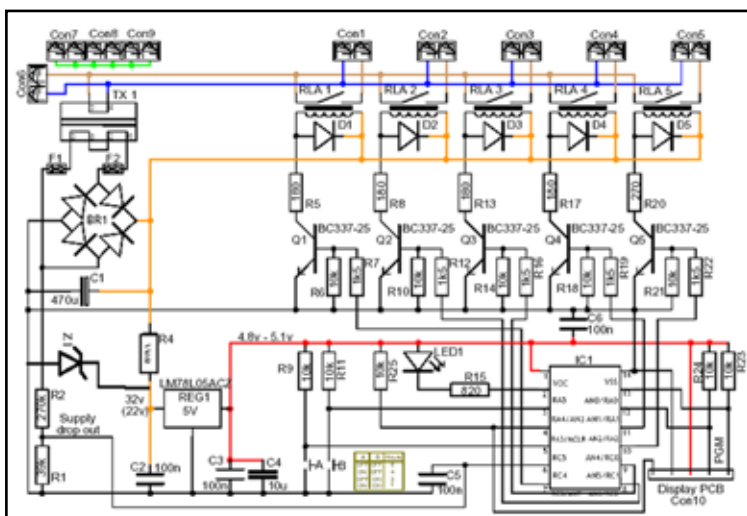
Con7 Con8 Con9

Con1 Con2 Con3 Con4 Con5

Con6

TX 1

RLA 1 RLA 2 RLA 3 RLA 4 RLA 5

D1 D2 D3 D4 D5

F1 F2

BR1

180 R5 180 R8 180 R13 180 R17 270 R20

Q1 BC337-25 Q2 BC337-25 Q3 BC337-25 Q4 BC337-25 Q5 BC337-25

R7 R6 10k 1k5 R10 10k 1k5 R12 R14 10k 1k5 R16 R18 10k 1k5 R19 R21 10k 1k5 R22

C1 470u

C6 100n

Z1

R4

4.8v - 5.1v

R9 R11 10k R25 LED1

IC1

R15 820

R24 10k R23

R2 270k

32v (22v)

UM78L05ACZ REG1 5V

Supply drop out

R1

C2 100n

C3 100n C4 10u

A B

C5 100n

PGM

Display PCB Con10

VCC RA5 RA4/AN3 RA3/MCLR RC5 RC4 VSS AN0/RA0 AN1/RA1 AN2/RA2 AN4/RC0 AN5/RC1